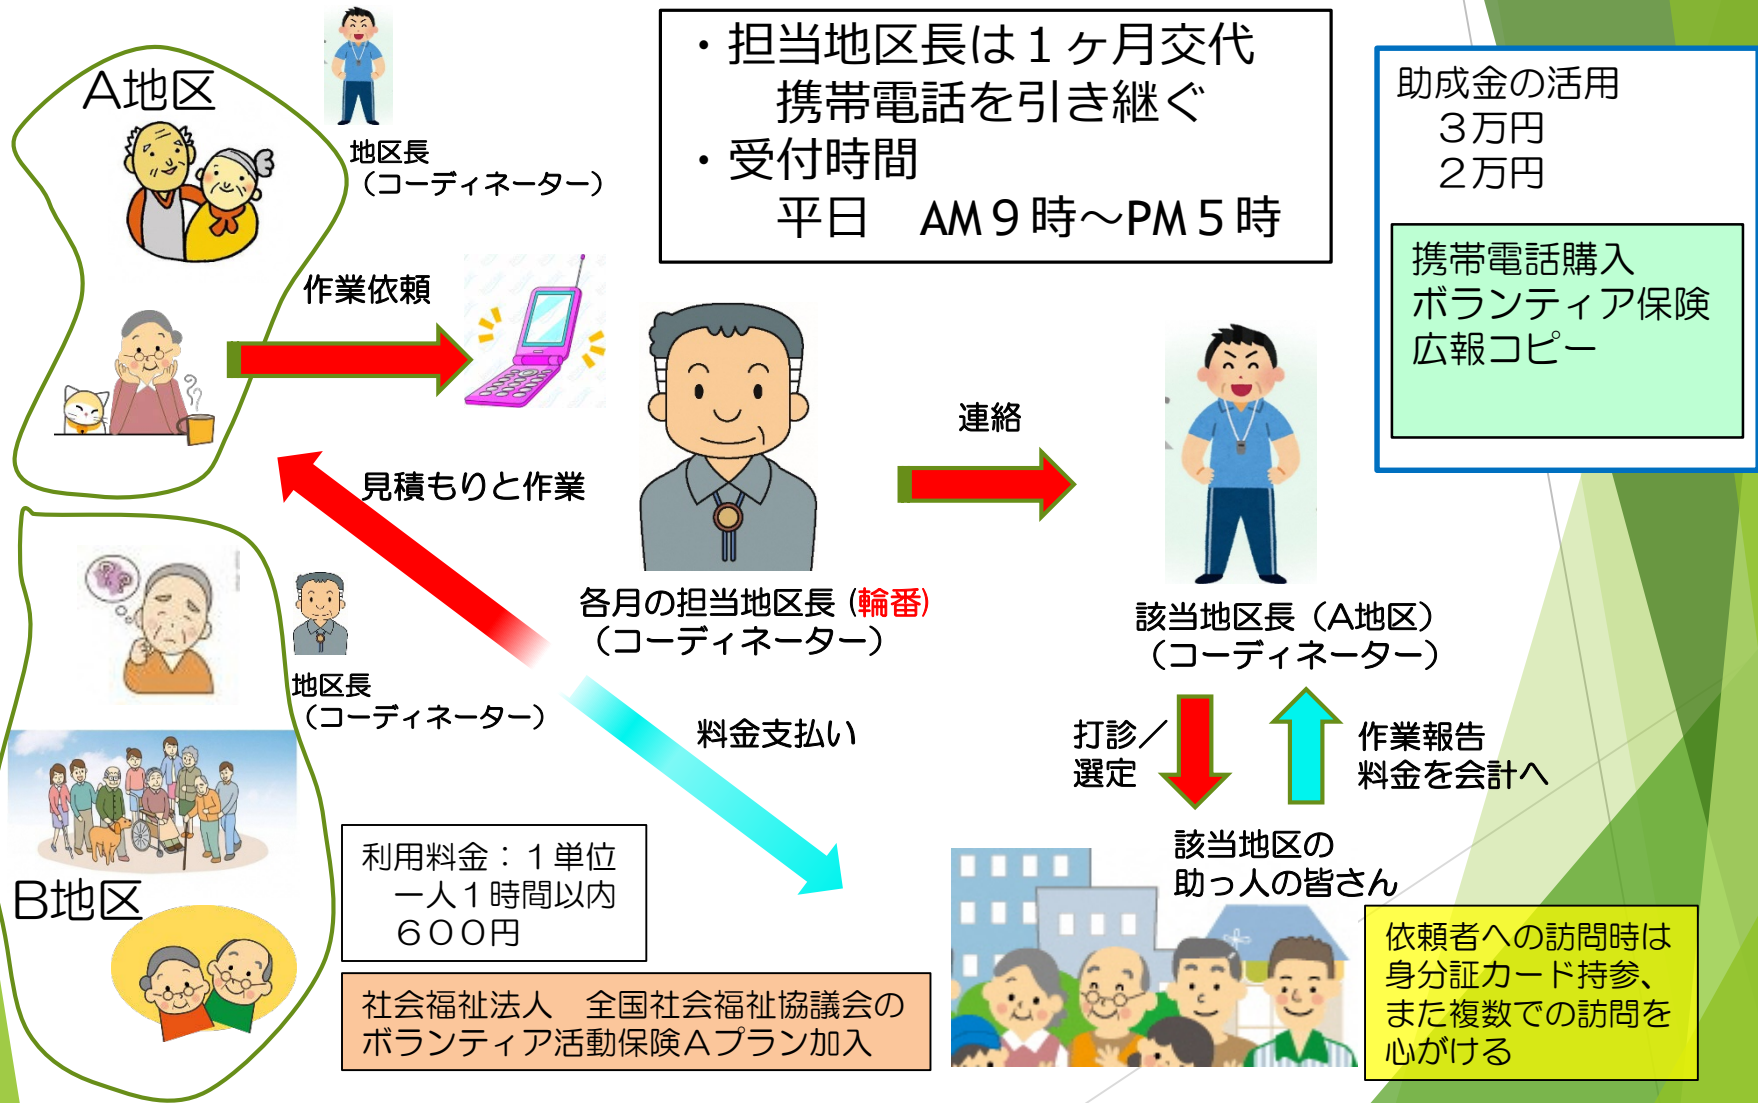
A地区

地区長
（コーディネーター）

・担当地区長は１ヶ月交代
携帯電話を引き継ぐ
・受付時間
平日　AM９時～PM５時

助成金の活用
３万円
２万円

携帯電話購入
ボランティア保険
広報コピー

作業依頼

連絡

見積もりと作業

各月の担当地区長（輪番）
（コーディネーター）

該当地区長（A地区）
（コーディネーター）

地区長
（コーディネーター）

料金支払い

打診／
選定

作業報告
料金を会計へ

該当地区の
助っ人の皆さん

利用料金：１単位
一人１時間以内
６００円

B地区

社会福祉法人　全国社会福祉協議会の
ボランティア活動保険Ａプラン加入

依頼者への訪問時は
身分証カード持参、
また複数での訪問を
心がける